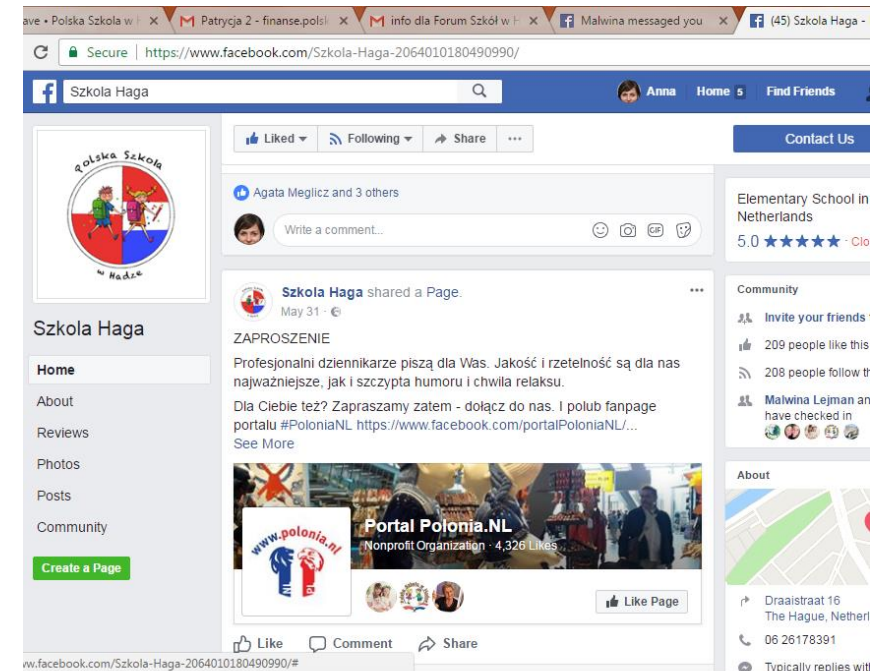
ave • Polska Szkola w H × | Patrycja 2 - finanse.polsk × | info dla Forum Szkół w H × | Malwina messaged you × | (45) Szkola Haga -

Secure | https://www.facebook.com/Szkola-Haga-2064010180490990/

Szkola Haga | Anna | Home 5 | Find Friends

Polska Szkoła w Hadze

Szkola Haga

Home
About
Reviews
Photos
Posts
Community

Create a Page

Liked ▾ | Following ▾ | Share | ···

Contact Us

Agata Meglicz and 3 others

Write a comment...

Szkola Haga shared a Page.
May 31 ·

ZAPROSZENIE

Profesjonalni dziennikarze piszą dla Was. Jakość i rzetelność są dla nas najważniejsze, jak i szczypta humoru i chwila relaksu.

Dla Ciebie też? Zapraszamy zatem - dołącz do nas. I polub fanpage portalu #PoloniaNL https://www.facebook.com/portalPoloniaNL/...
See More

www.polonia.nl

Portal Polonia.NL
Nonprofit Organization · 4,326 Likes

Like Page

Like | Comment | Share

Elementary School in Netherlands
5.0 ★★★★★ · Clo

Community
Invite your friends
209 people like this
208 people follow th
Malwina Lejman an have checked in

About
Draaistraat 16
The Hague, Netherl
06 26178391
Typically replies wit

ww.facebook.com/Szkola-Haga-2064010180490990/#